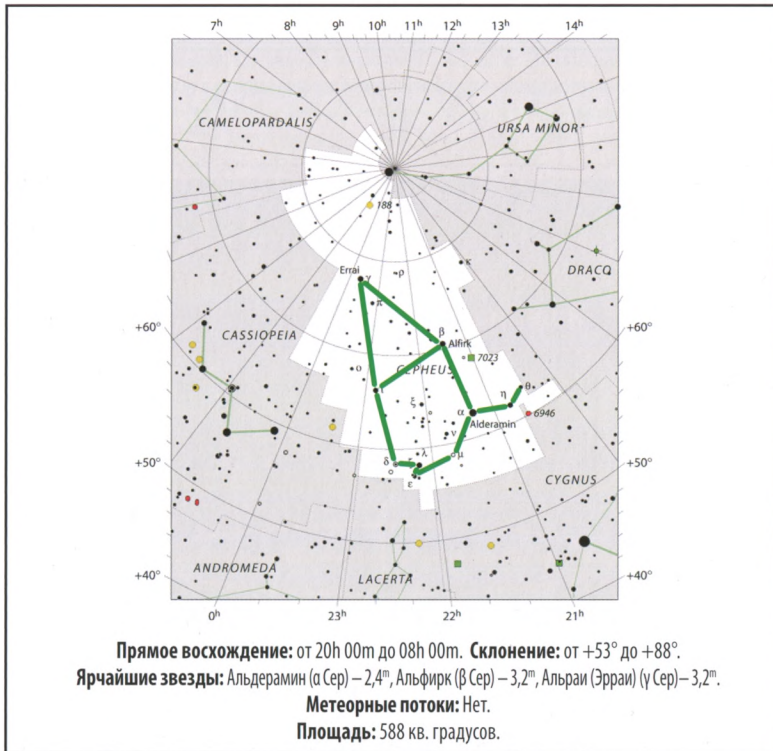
$7^h$ $8^h$ $9^h$ $10^h$ $11^h$ $12^h$ $13^h$ $14^h$

CAMELOPARDALIS

URSA MINOR

188

DRACO

Errai $\gamma$ $\rho$ $\kappa$

+60° CASSIOPEIA $\beta$ Alfirk +60°

7023

$\iota$ $o$ CEPHEUS $\eta$ $\theta$

$\xi$ $\alpha$ 6946

Alderamin

$\nu$

+50° $\delta$ $\lambda$ $\mu$ +50°

$\varepsilon$ CYGNUS

+40° ANDROMEDA LACERTA +40°

$0^h$ $23^h$ $22^h$ $21^h$

**Прямое восхождение:** от 20h 00m до 08h 00m. **Склонение:** от +53° до +88°.

**Ярчайшие звезды:** Альдерамин (α Cep) – 2,4$^m$, Альфирк (β Cep) – 3,2$^m$, Альраи (Эрраи) (γ Cep) – 3,2$^m$.

**Метеорные потоки:** Нет.

**Площадь:** 588 кв. градусов.